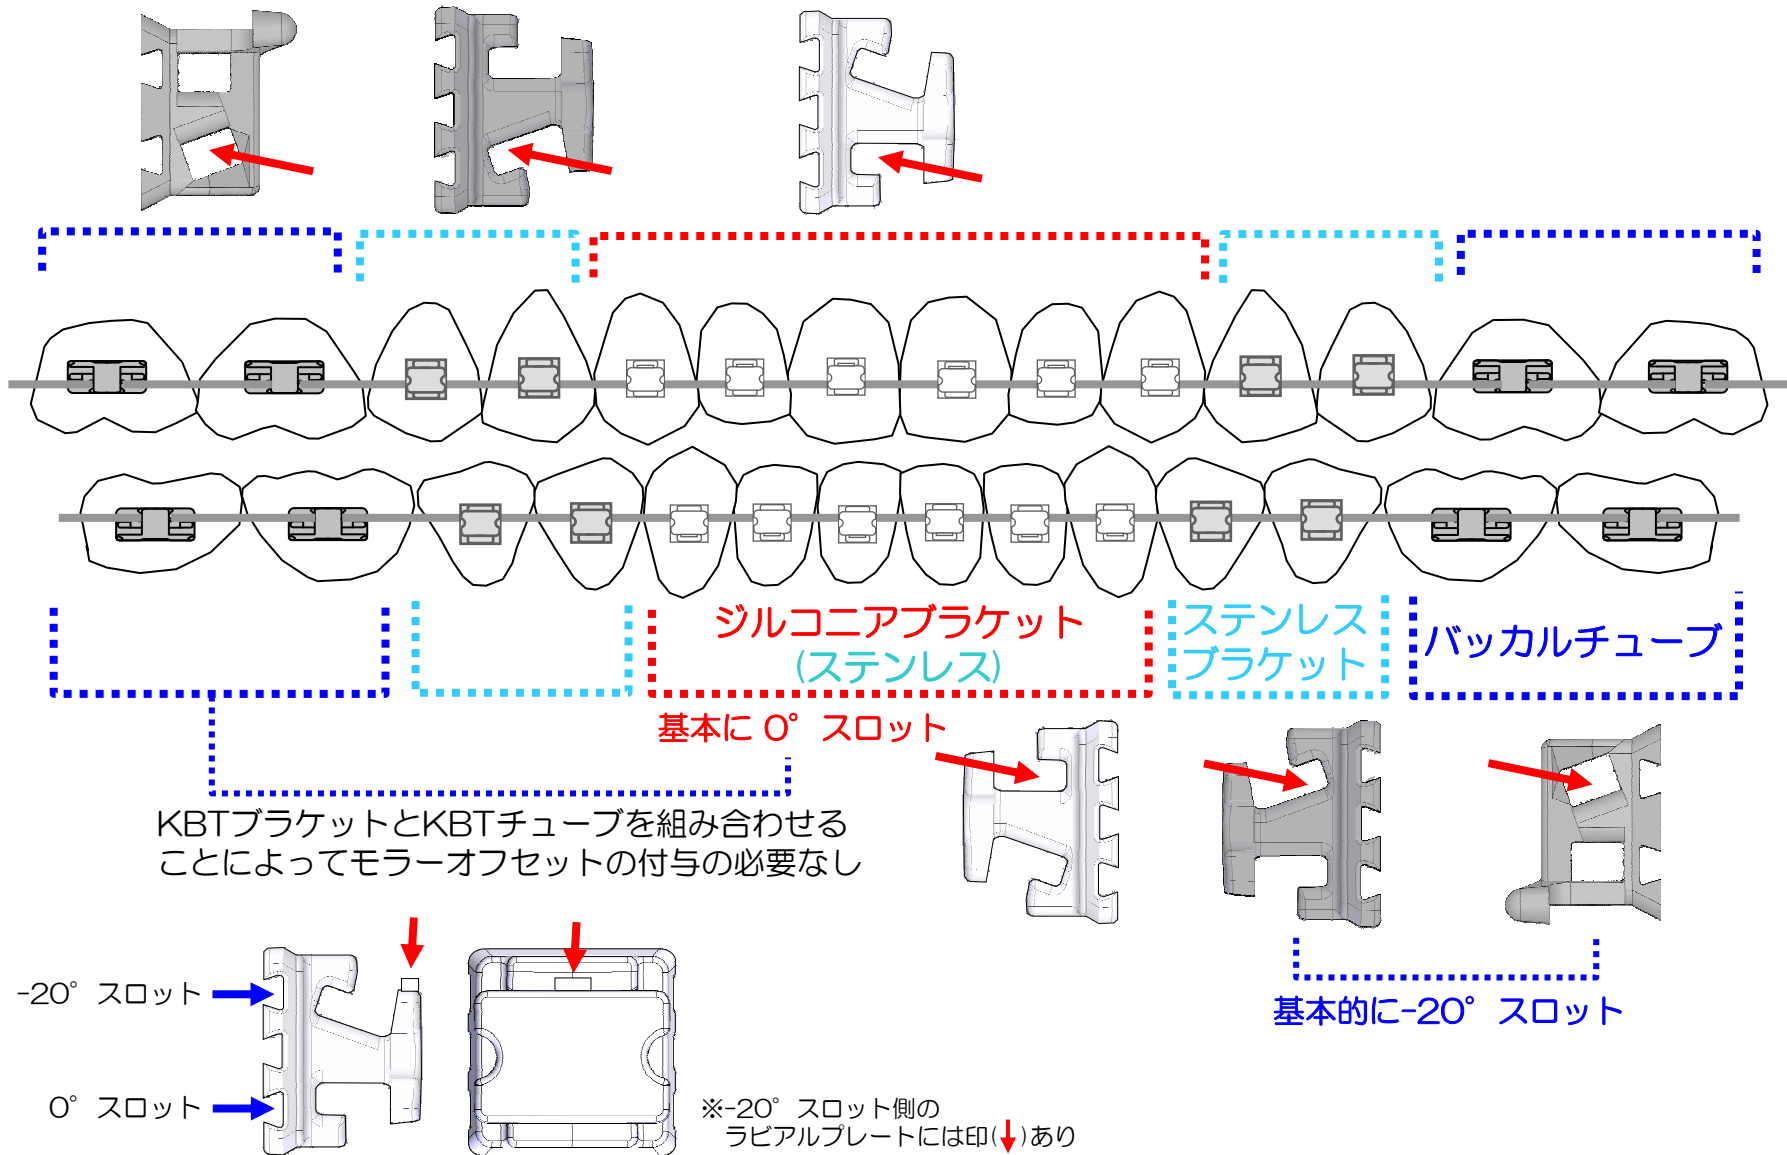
ジルコニアブラケット
(ステンレス)

ステンレス
ブラケット

バッカルチューブ

基本に 0° スロット

KBTブラケットとKBTチューブを組み合わせる
ことによってモラーオフセットの付与の必要なし

基本的に-20° スロット

-20° スロット

0° スロット

※-20° スロット側の
ラビアルプレートには印(↓)あり